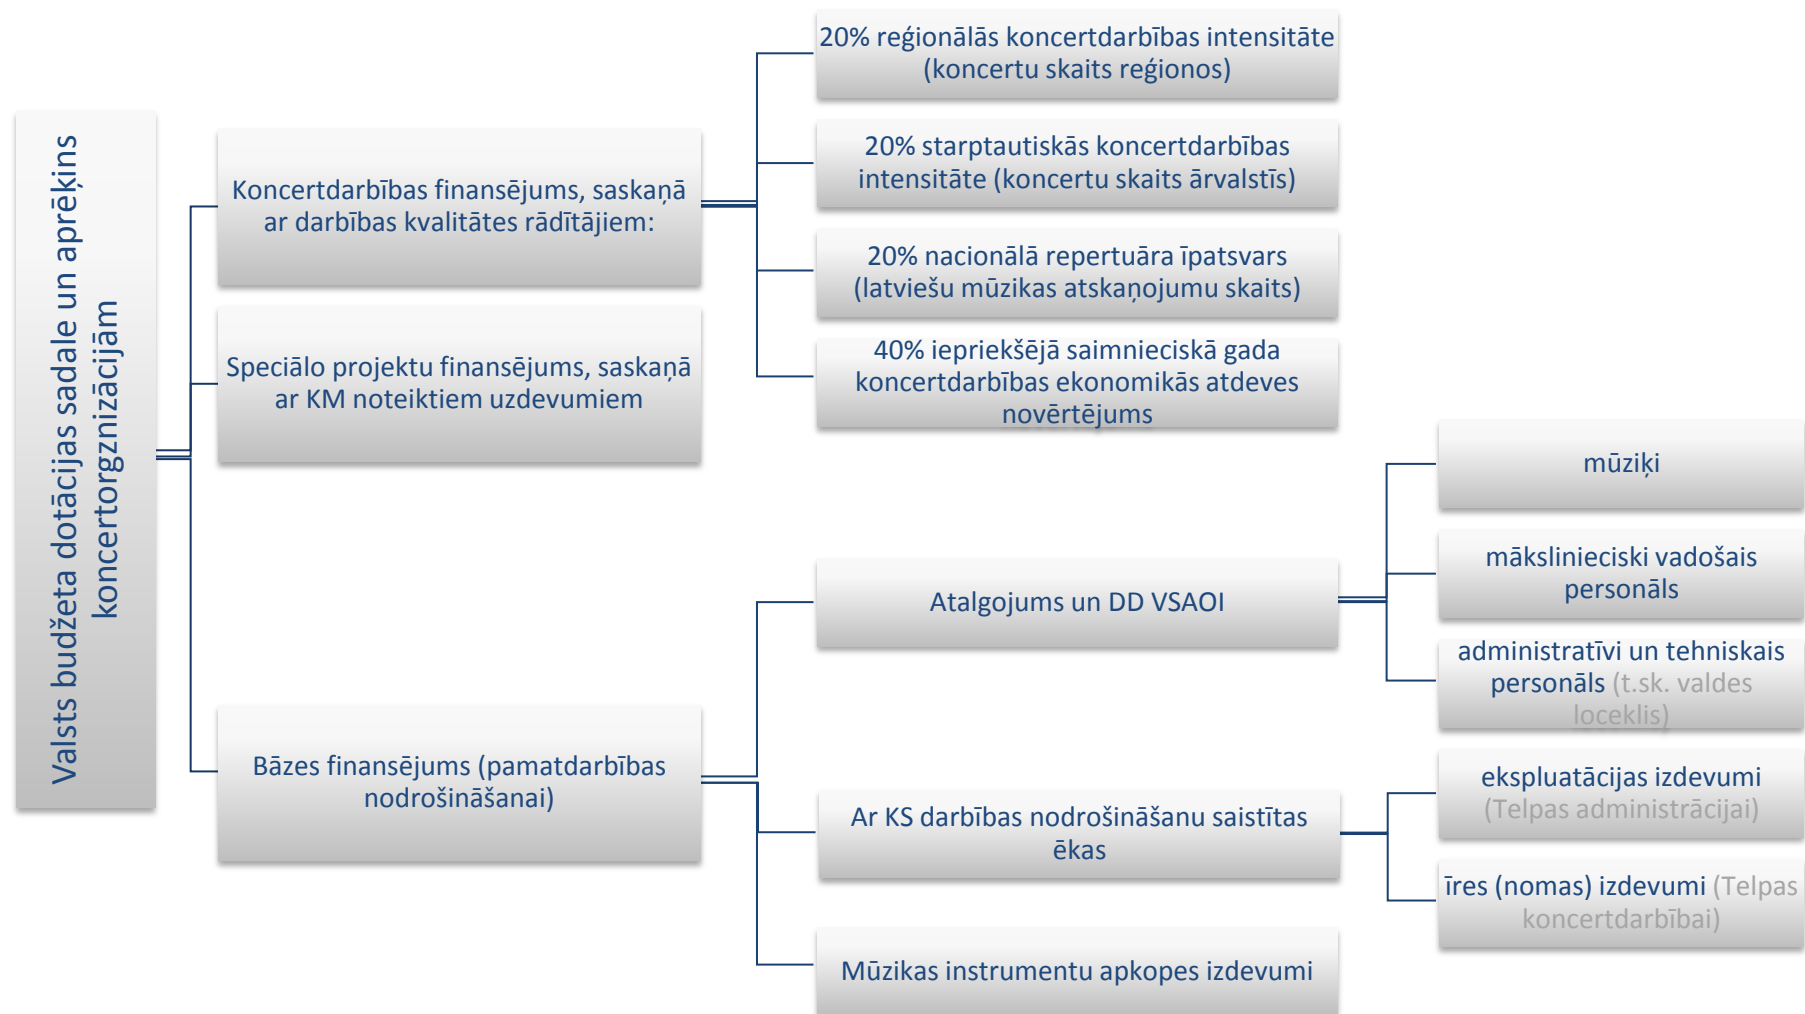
Valsts budžeta dotācijas sadale un aprēķins koncertorgznizācijām

Koncertdarbības finansējums, saskaņā ar darbības kvalitātes rādītājiem:

20% reģionālās koncertdarbības intensitāte (koncertu skaits reģionos)

20% starptautiskās koncertdarbības intensitāte (koncertu skaits ārvalstīs)

20% nacionālā repertuāra īpatsvars (latviešu mūzikas atskaņojumu skaits)

40% iepriekšējā saimnieciskā gada koncertdarbības ekonomikās atdeves novērtējums

Speciālo projektu finansējums, saskaņā ar KM noteiktiem uzdevumiem

Bāzes finansējums (pamatdarbības nodrošināšanai)

Atalgojums un DD VSAOI

mūziķi

mākslinieciski vadošais personāls

administratīvi un tehniskais personāls (t.sk. valdes loceklis)

Ar KS darbības nodrošināšanu saistītas ēkas

ekspluatācijas izdevumi (Telpas administrācijai)

īres (nomas) izdevumi (Telpas koncertdarbībai)

Mūzikas instrumentu apkopes izdevumi